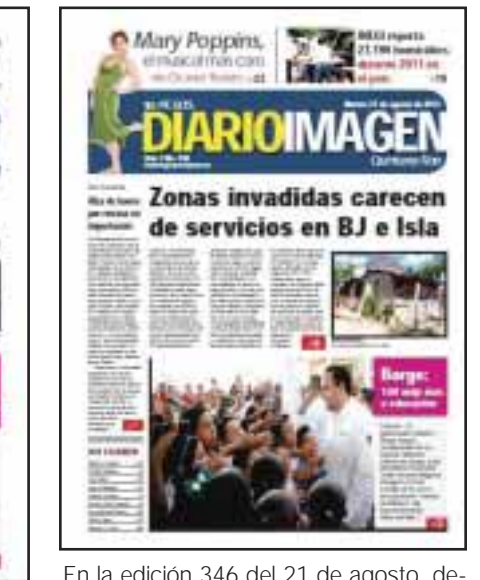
Mary Poppins, el musical más caro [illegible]

INEGI reporta 23,190 homicidios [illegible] 2011 en el país

DIARIOIMAGEN

Quintana Roo

Zonas invadidas carecen de servicios en BJ e Isla

Borge:

En la edición 346 del 21 de agosto, de-